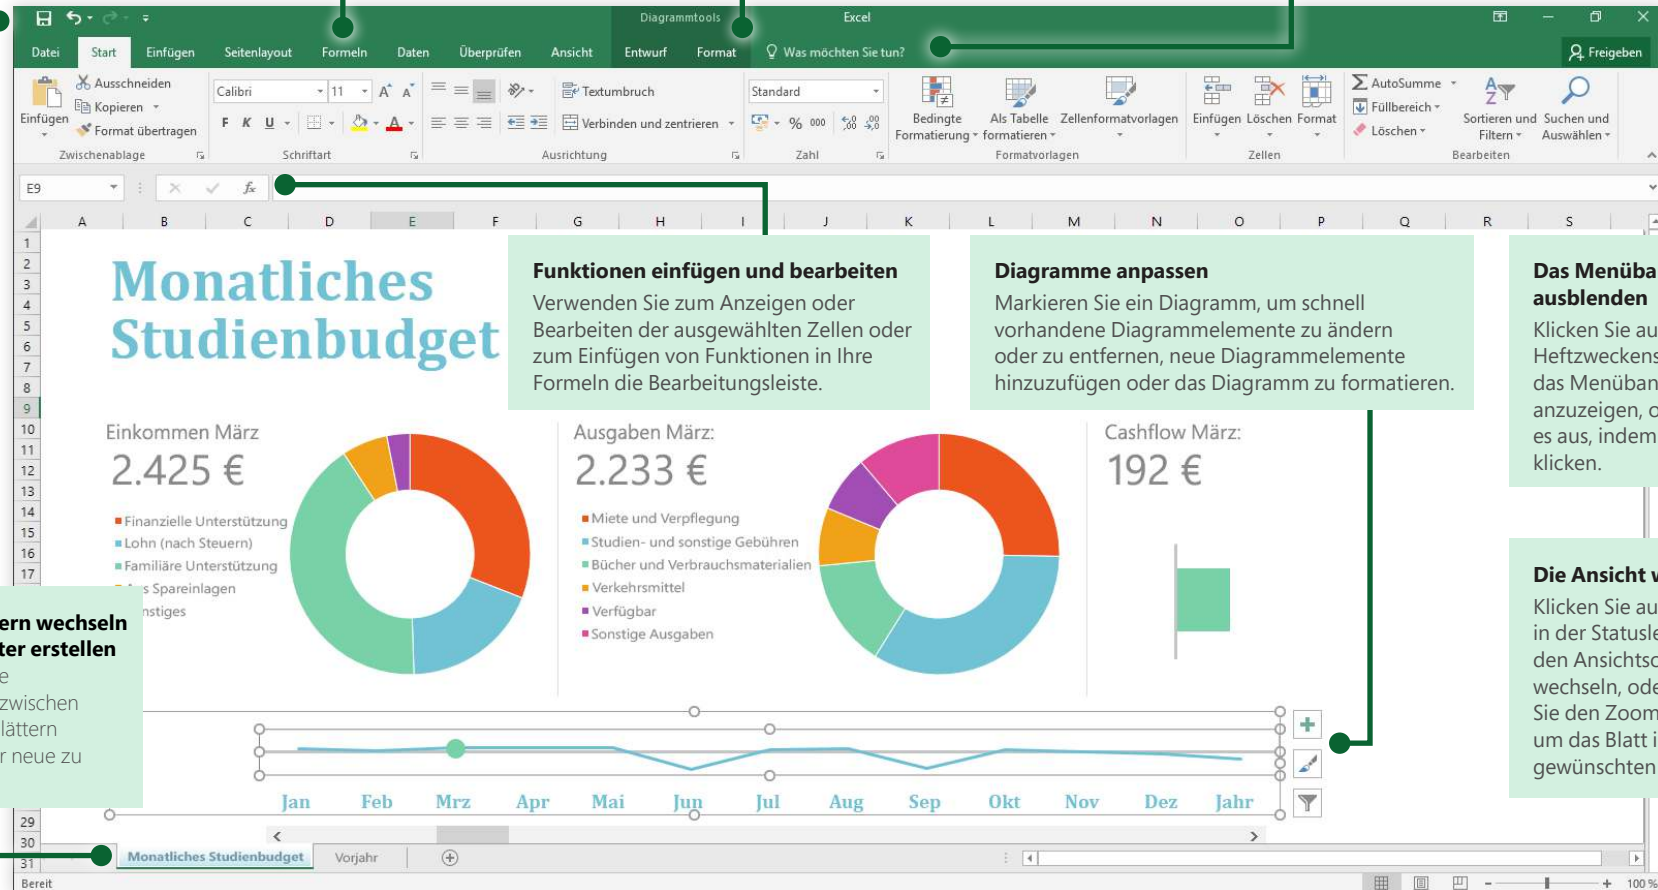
Diagrammtools Excel

Datei Start Einfügen Seitenlayout Formeln Daten Überprüfen Ansicht Entwurf Format Was möchten Sie tun? Freigeben

Einfügen Ausschneiden Kopieren Format übertragen Zwischenablage
Calibri 11 F K U Schriftart
Textumbruch Verbinden und zentrieren Ausrichtung
Standard % 000 Zahl
Bedingte Formatierung Als Tabelle formatieren Zellenformatvorlagen Formatvorlagen
Einfügen Löschen Format Zellen
AutoSumme Füllbereich Löschen Sortieren und Filtern Suchen und Auswählen Bearbeiten

E9 fx

A B C D E F G H I J K L M N O P Q R S

**Monatliches Studienbudget**

**Funktionen einfügen und bearbeiten**
Verwenden Sie zum Anzeigen oder Bearbeiten der ausgewählten Zellen oder zum Einfügen von Funktionen in Ihre Formeln die Bearbeitungsleiste.

**Diagramme anpassen**
Markieren Sie ein Diagramm, um schnell vorhandene Diagrammelemente zu ändern oder zu entfernen, neue Diagrammelemente hinzuzufügen oder das Diagramm zu formatieren.

**Das Menüba ausblenden**
Klicken Sie au Heftzweckens das Menüban anzuzeigen, o es aus, indem klicken.

Einkommen März
2.425 €
Finanzielle Unterstützung
Lohn (nach Steuern)
Familiäre Unterstützung
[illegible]s Spareinlagen
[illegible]nstiges

Ausgaben März:
2.233 €
Miete und Verpflegung
Studien- und sonstige Gebühren
Bücher und Verbrauchsmaterialien
Verkehrsmittel
Verfügbar
Sonstige Ausgaben

Cashflow März:
192 €

**Die Ansicht v**
Klicken Sie au in der Statusle den Ansichtsc wechseln, ode Sie den Zoom um das Blatt i gewünschten

**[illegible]ern wechseln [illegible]ter erstellen**
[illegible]e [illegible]zwischen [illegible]lättern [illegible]r neue zu

Jan Feb Mrz Apr Mai Jun Jul Aug Sep Okt Nov Dez Jahr

1 2 3 4 5 6 7 8 9 10 11 12 13 14 15 16 17 29 30 31

Monatliches Studienbudget Vorjahr

Bereit 100 %